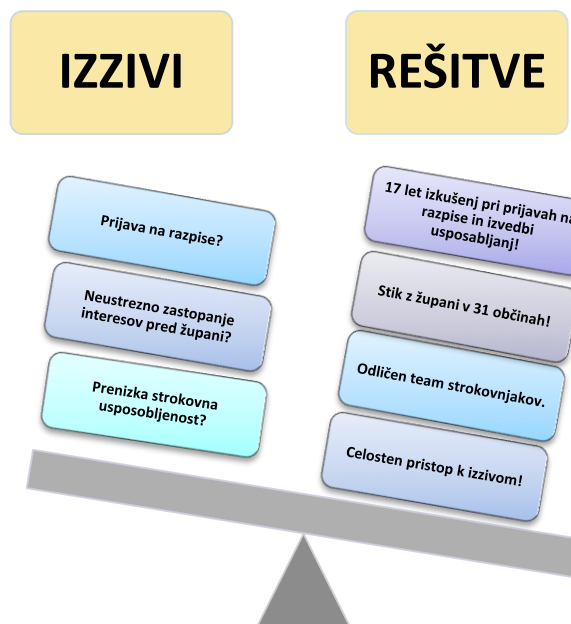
IZZIVI

REŠITVE

Prijava na razpise?

Neustrezno zastopanje interesov pred župani?

Prenizka strokovna usposobljenost?

17 let izkušenj pri prijavah na razpise in izvedbi usposabljanj!

Stik z župani v 31 občinah!

Odličen team strokovnjakov.

Celosten pristop k izzivom!